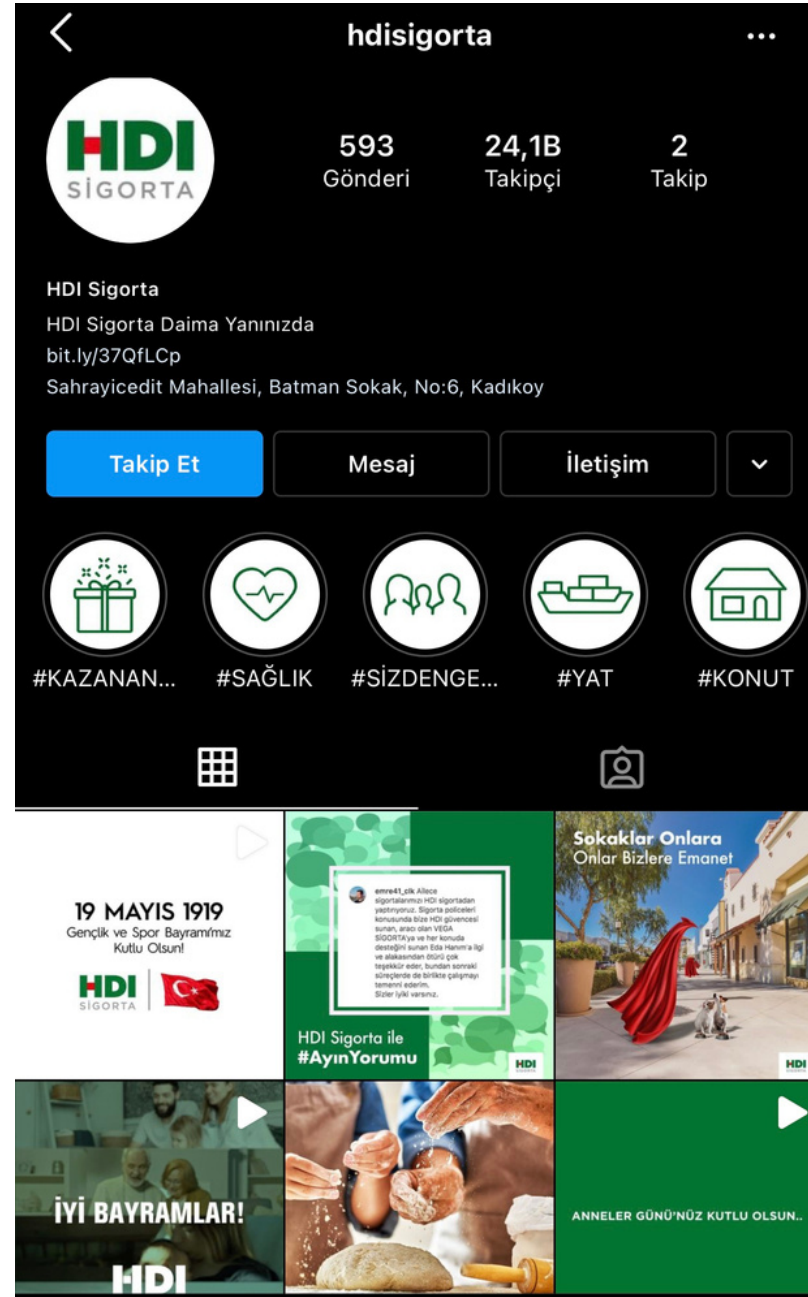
hdisigorta

HDI SİGORTA

593 Gönderi
24,1B Takipçi
2 Takip

HDI Sigorta
HDI Sigorta Daima Yanınızda
bit.ly/37QfLCp
Sahrayicedit Mahallesi, Batman Sokak, No:6, Kadıkoy

Takip Et
Mesaj
İletişim

#KAZANAN...
#SAĞLIK
#SİZDENGE...
#YAT
#KONUT

19 MAYIS 1919
Gençlik ve Spor Bayramı'mız Kutlu Olsun!
HDI SİGORTA

emre41_elk Ailece sigortalarımızı HDI sigortadan yaptırıyoruz. Sigorta policeleri konusunda bize HDI güvencesi sunan, aracı olan VEGA SİGORTA'ya ve her konuda desteğini sunan Eda Hanım'a ilgi ve alakasından ötürü çok teşekkür eder, bundan sonraki süreçlerde de birlikte çalışmayı temenni ederim. Sizler iyiki varsınız.
HDI Sigorta ile
#AyınYorumu
HDI

Sokaklar Onlara
Onlar Bizlere Emanet
HDI

İYİ BAYRAMLAR!
HDI

ANNELER GÜNÜ'NÜZ KUTLU OLSUN..